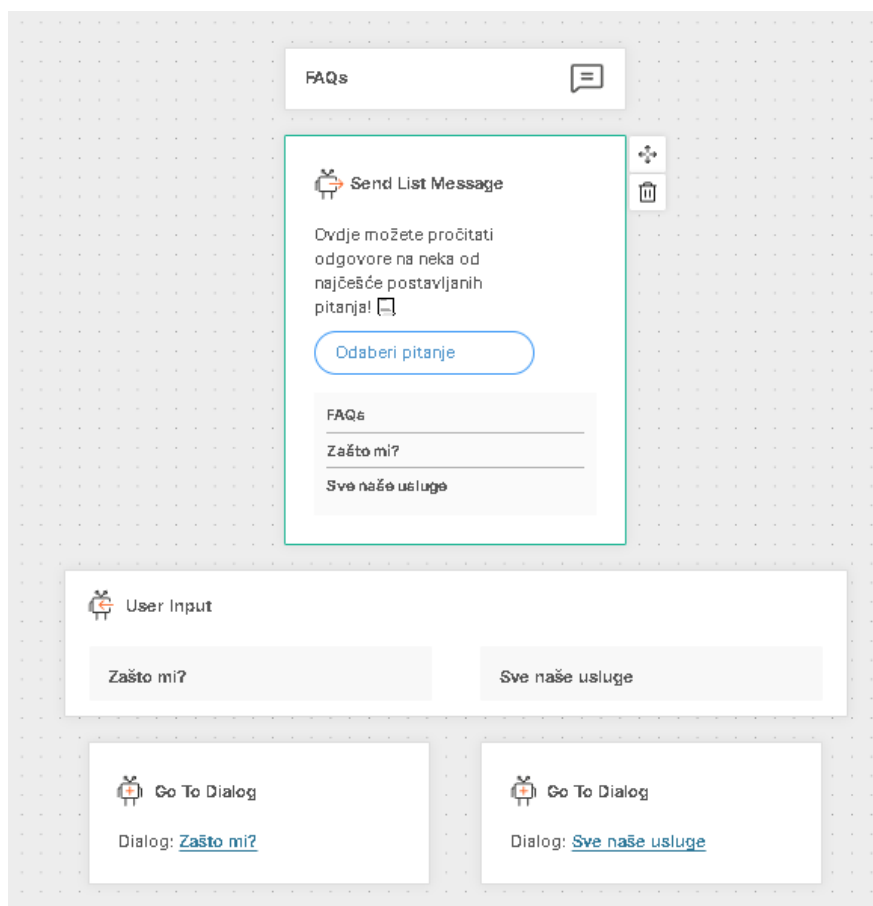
FAQs

Send List Message

Ovdje možete pročitati odgovore na neka od najčešće postavljanih pitanja!

Odaberi pitanje

FAQs

Zašto mi?

Sve naše usluge

User Input

Zašto mi?

Sve naše usluge

Go To Dialog

Dialog: Zašto mi?

Go To Dialog

Dialog: Sve naše usluge